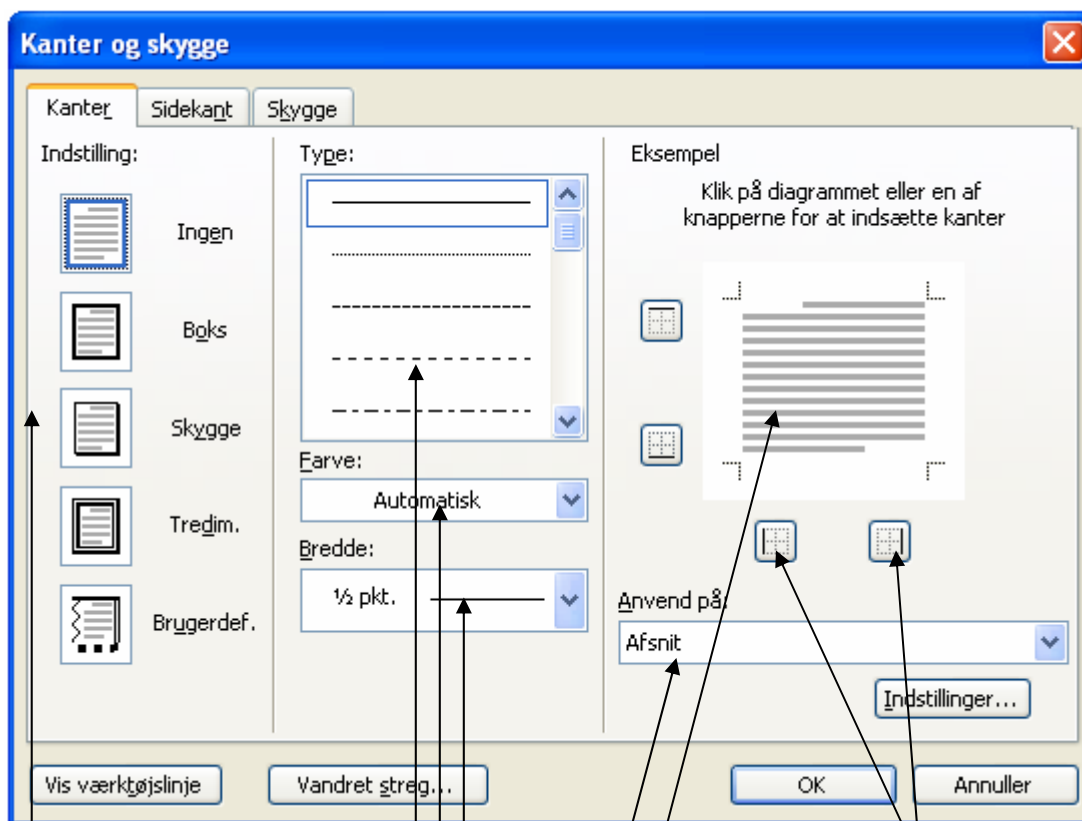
Kanter og skygge

Kanter | Sidekant | Skygge

Indstilling:

Ingen

Boks

Skygge

Tredim.

Brugerdef.

Type:

Farve:

Automatisk

Bredde:

½ pkt.

Eksempel

Klik på diagrammet eller en af knapperne for at indsætte kanter

Anvend på:

Afsnit

Indstillinger...

Vis værktøjslinje

Vandret streg...

OK

Annuller